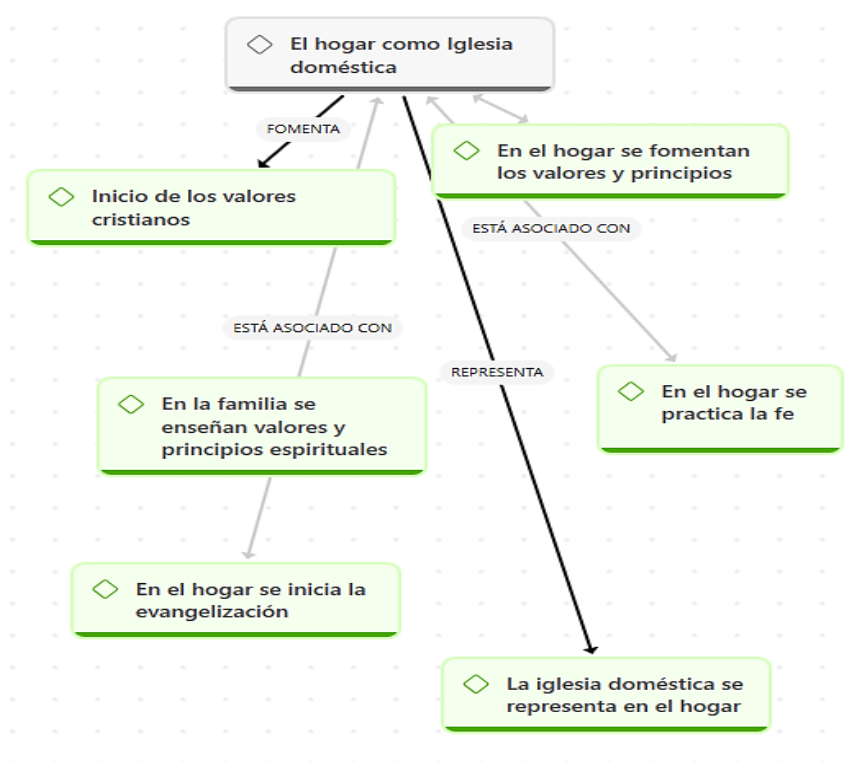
El hogar como Iglesia doméstica

FOMENTA

En el hogar se fomentan los valores y principios

Inicio de los valores cristianos

ESTÁ ASOCIADO CON

ESTÁ ASOCIADO CON

REPRESENTA

En el hogar se practica la fe

En la familia se enseñan valores y principios espirituales

En el hogar se inicia la evangelización

La iglesia doméstica se representa en el hogar